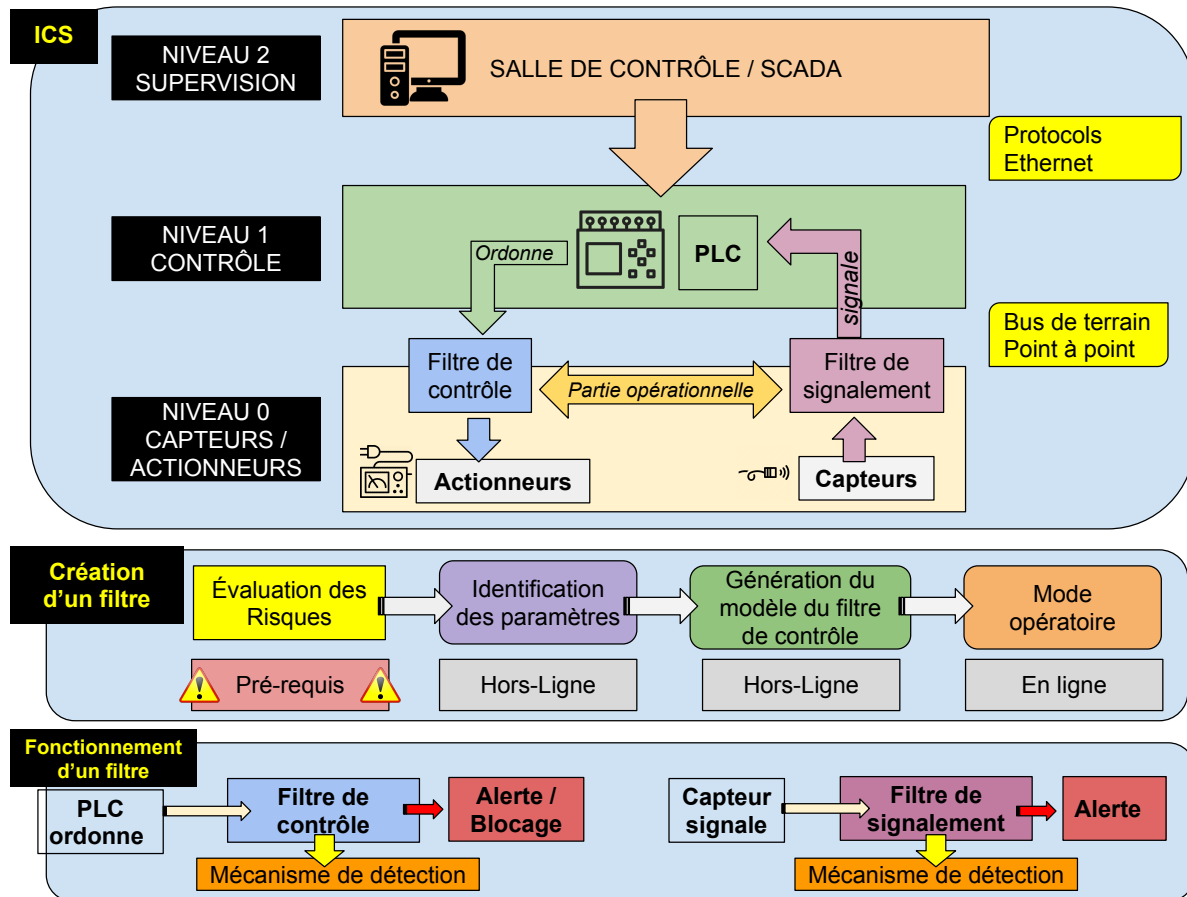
ICS

NIVEAU 2 SUPERVISION

SALLE DE CONTRÔLE / SCADA

Protocols Ethernet

NIVEAU 1 CONTRÔLE

Ordonne

PLC

signale

Bus de terrain Point à point

Filtre de contrôle

Partie opérationnelle

Filtre de signalement

NIVEAU 0 CAPTEURS / ACTIONNEURS

Actionneurs

Capteurs

Création d'un filtre

Évaluation des Risques

Identification des paramètres

Génération du modèle du filtre de contrôle

Mode opératoire

Pré-requis

Hors-Ligne

Hors-Ligne

En ligne

Fonctionnement d'un filtre

PLC ordonne

Filtre de contrôle

Alerte / Blocage

Mécanisme de détection

Capteur signale

Filtre de signalement

Alerte

Mécanisme de détection